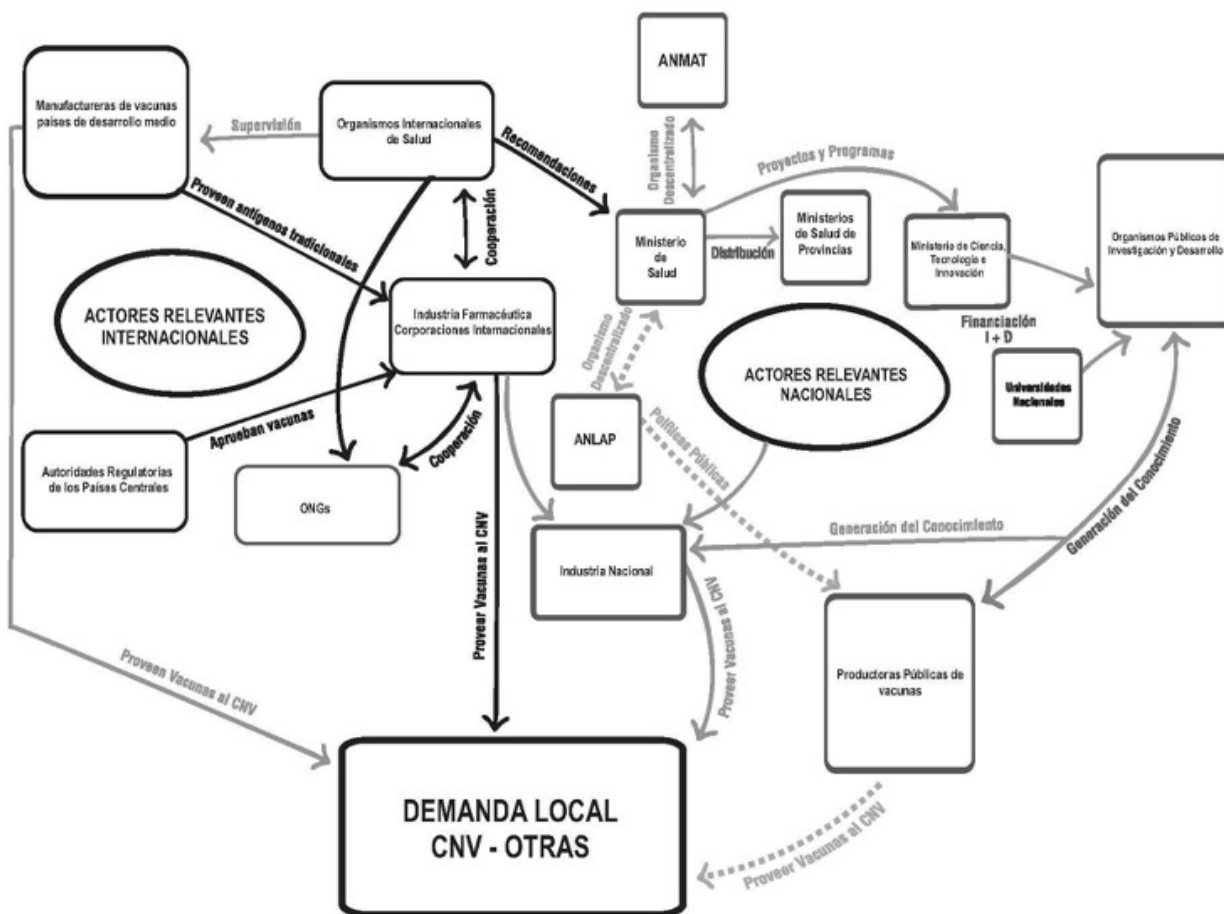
Manufactureras de vacunas países de desarrollo medio

Supervisión

Organismos Internacionales de Salud

Recomendaciones

ANMAT

Organismo Descentralizado

Proyectos y Programas

Proveen antígenos tradicionales

Cooperación

Ministerio de Salud

Distribución

Ministerios de Salud de Provincias

Ministerio de Ciencia, Tecnología e Innovación

Organismos Públicos de Investigación y Desarrollo

ACTORES RELEVANTES INTERNACIONALES

Industria Farmacéutica Corporaciones Internacionales

Organismo Descentralizado

Financiación I + D

ACTORES RELEVANTES NACIONALES

Universidades Nacionales

ANLAP

Aprueban vacunas

Cooperación

Políticas Públicas

Autoridades Regulatorias de los Países Centrales

ONGs

Proveer Vacunas al CNV

Generación del Conocimiento

Generación del Conocimiento

Industria Nacional

Proveer Vacunas al CNV

Productoras Públicas de vacunas

Proveen Vacunas al CNV

DEMANDA LOCAL CNV - OTRAS

Proveer Vacunas al CNV